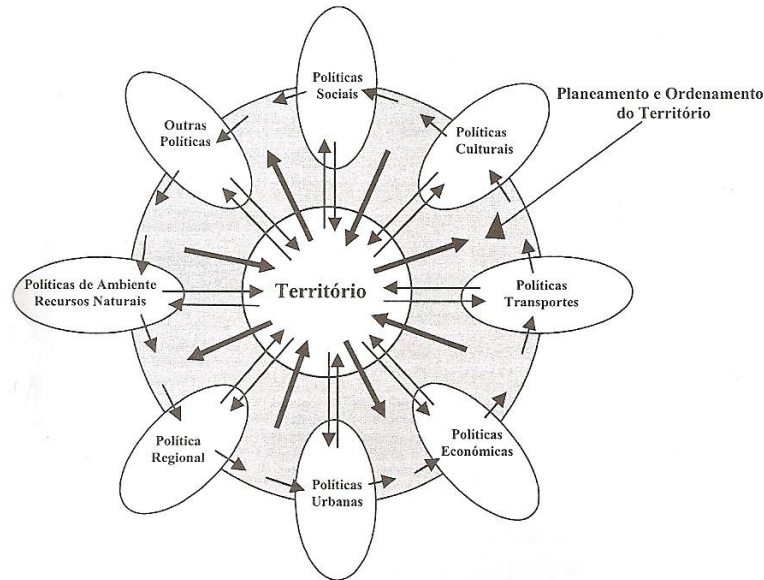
Políticas Sociais

Outras Políticas

Políticas Culturais

Planeamento e Ordenamento do Território

Políticas de Ambiente Recursos Naturais

Território

Políticas Transportes

Política Regional

Políticas Urbanas

Políticas Económicas